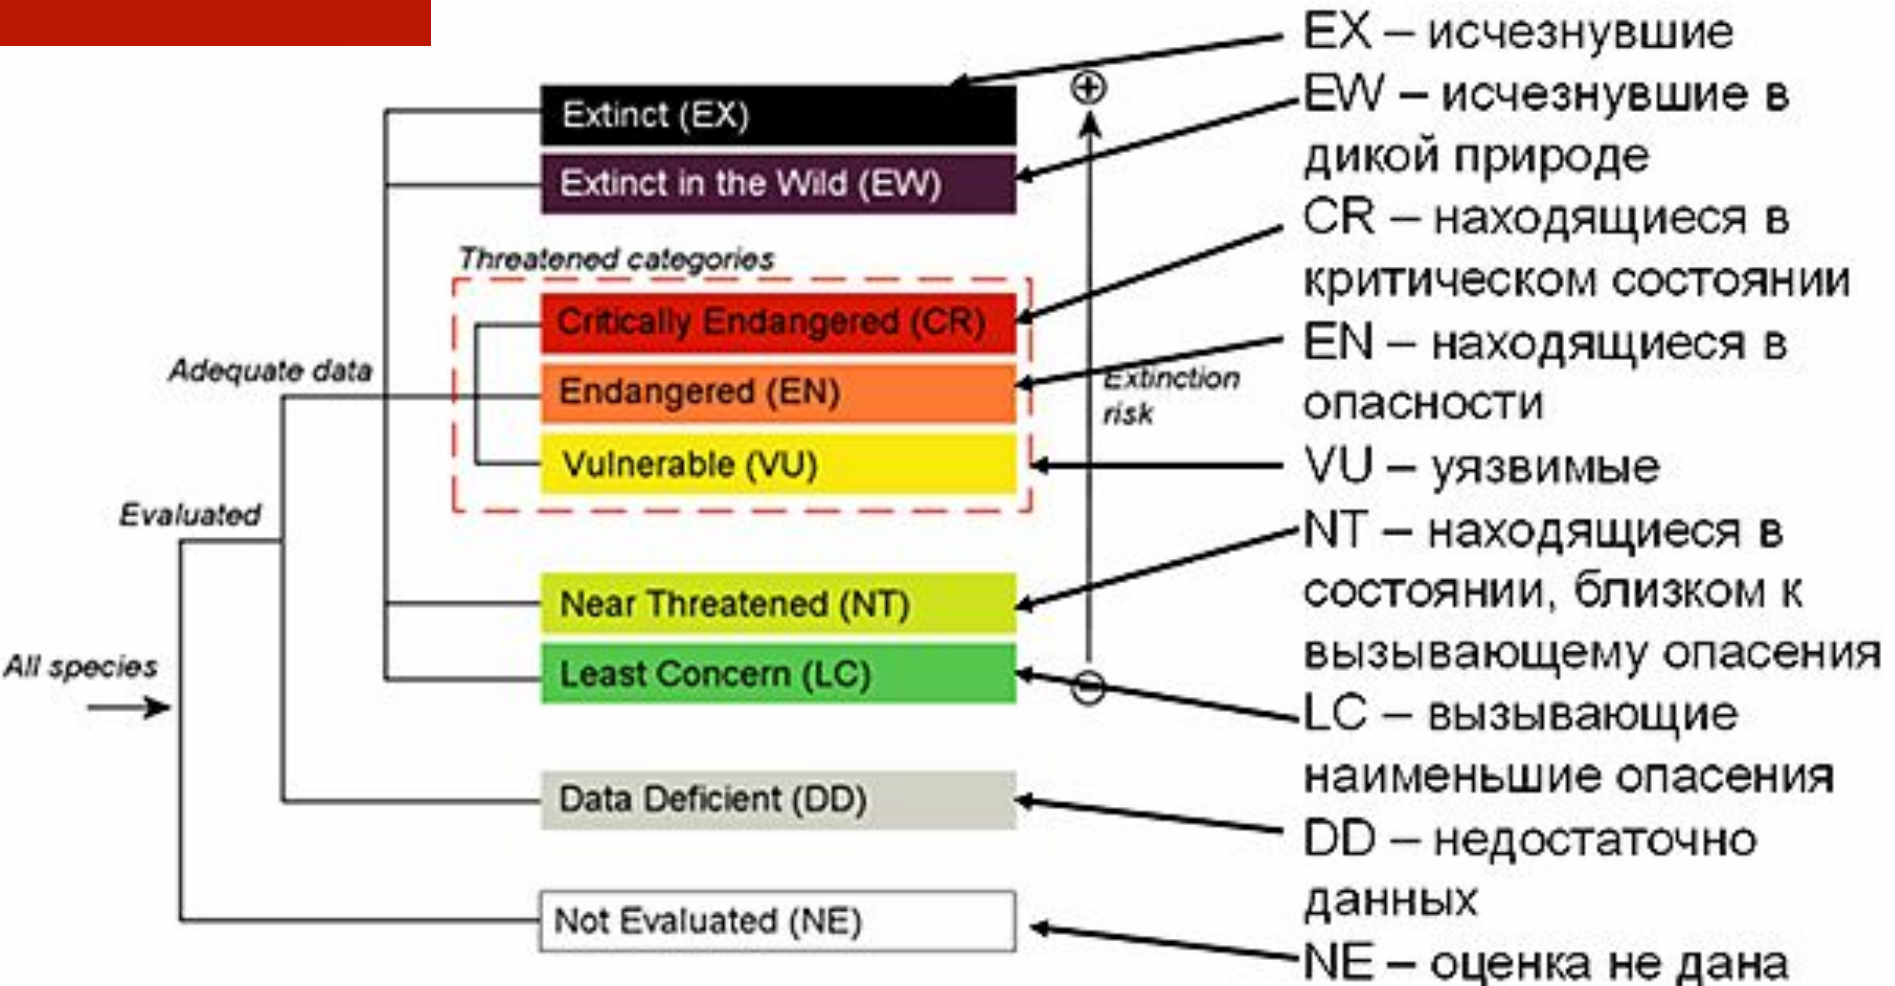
Extinct (EX)
Extinct in the Wild (EW)
Threatened categories
Critically Endangered (CR)
Endangered (EN)
Vulnerable (VU)
Near Threatened (NT)
Least Concern (LC)
Data Deficient (DD)
Not Evaluated (NE)

Adequate data
Evaluated
All species
Extinction risk
⊕
⊖

EX – исчезнувшие
EW – исчезнувшие в дикой природе
CR – находящиеся в критическом состоянии
EN – находящиеся в опасности
VU – уязвимые
NT – находящиеся в состоянии, близком к вызывающему опасения
LC – вызывающие наименьшие опасения
DD – недостаточно данных
NE – оценка не дана